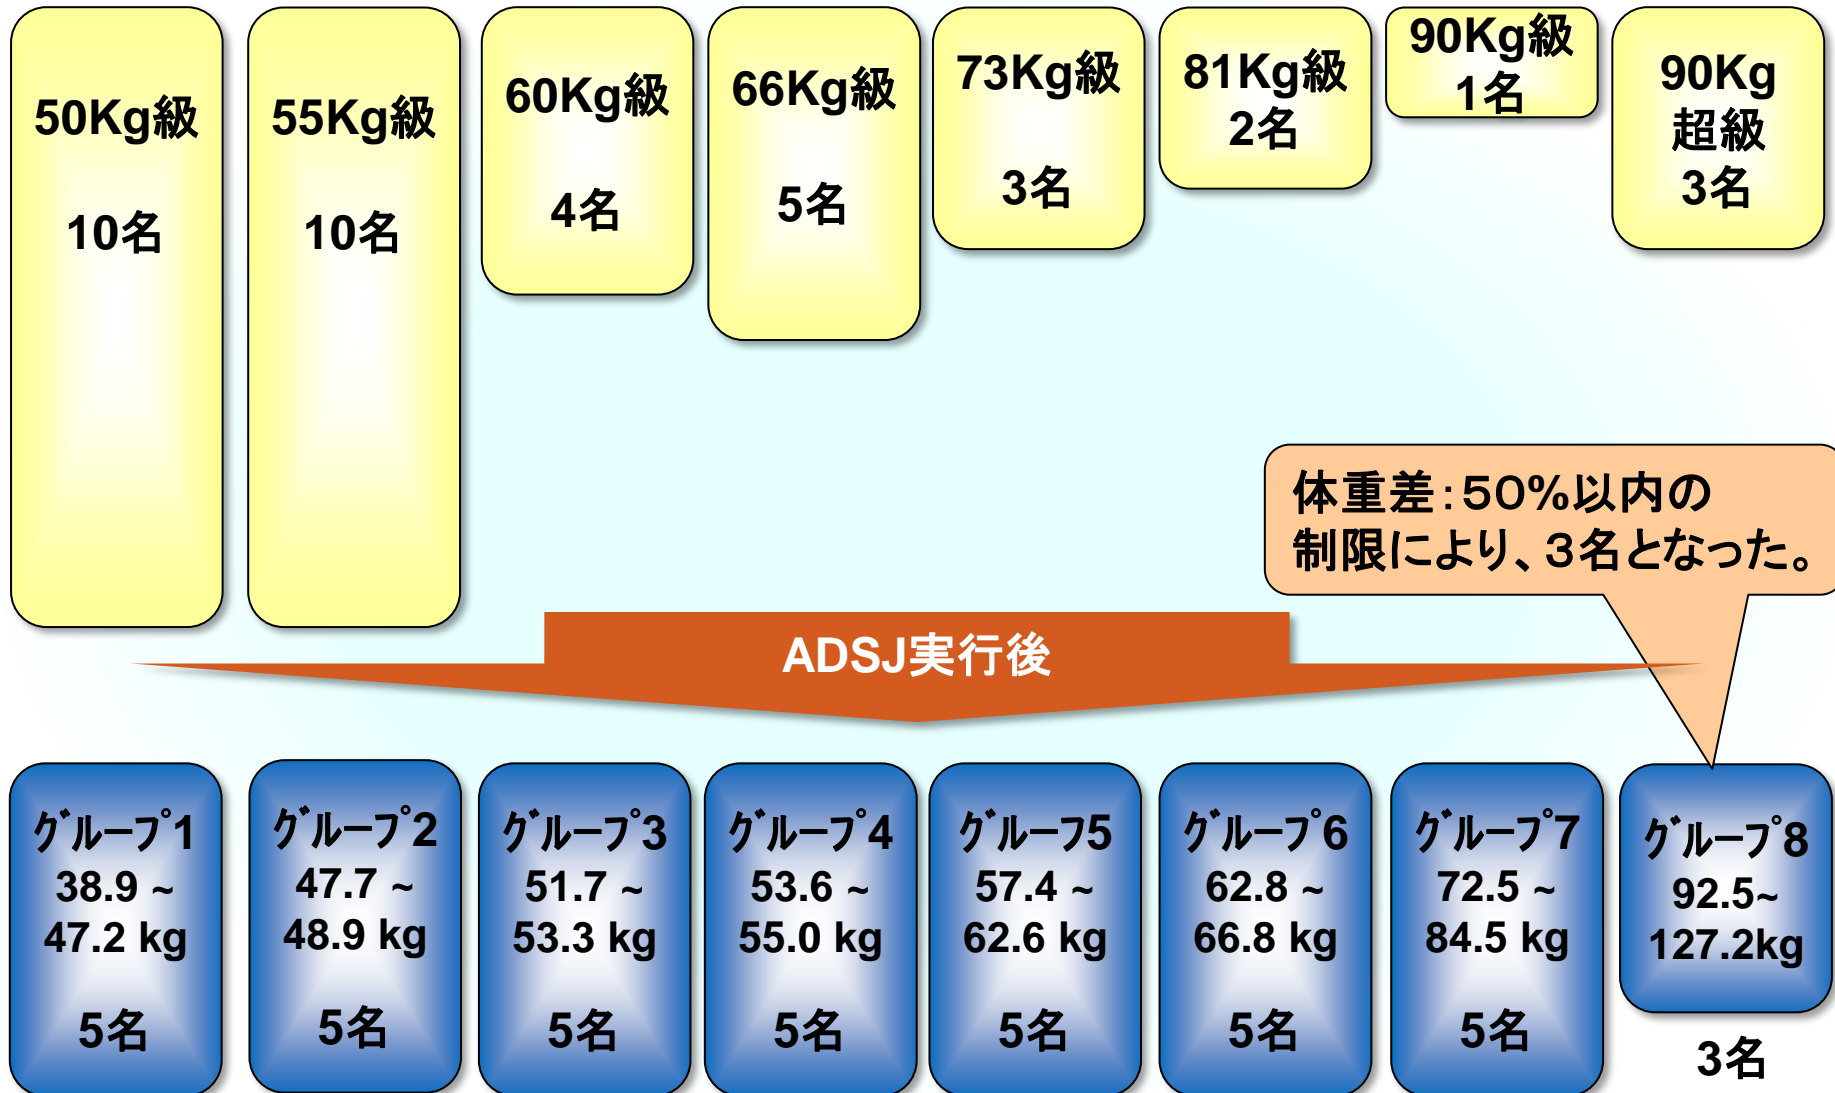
50Kg級

10名

55Kg級

10名

60Kg級

4名

66Kg級

5名

73Kg級

3名

81Kg級
2名

90Kg級
1名

90Kg
超級
3名

体重差：50%以内の
制限により、3名となった。

ADSJ実行後

ｸﾞﾙｰﾌﾟ1
38.9 ~
47.2 kg

5名

ｸﾞﾙｰﾌﾟ2
47.7 ~
48.9 kg

5名

ｸﾞﾙｰﾌﾟ3
51.7 ~
53.3 kg

5名

ｸﾞﾙｰﾌﾟ4
53.6 ~
55.0 kg

5名

ｸﾞﾙｰﾌ5
57.4 ~
62.6 kg

5名

ｸﾞﾙｰﾌﾟ6
62.8 ~
66.8 kg

5名

ｸﾞﾙｰﾌﾟ7
72.5 ~
84.5 kg

5名

ｸﾞﾙｰﾌﾟ8
92.5~
127.2kg

3名